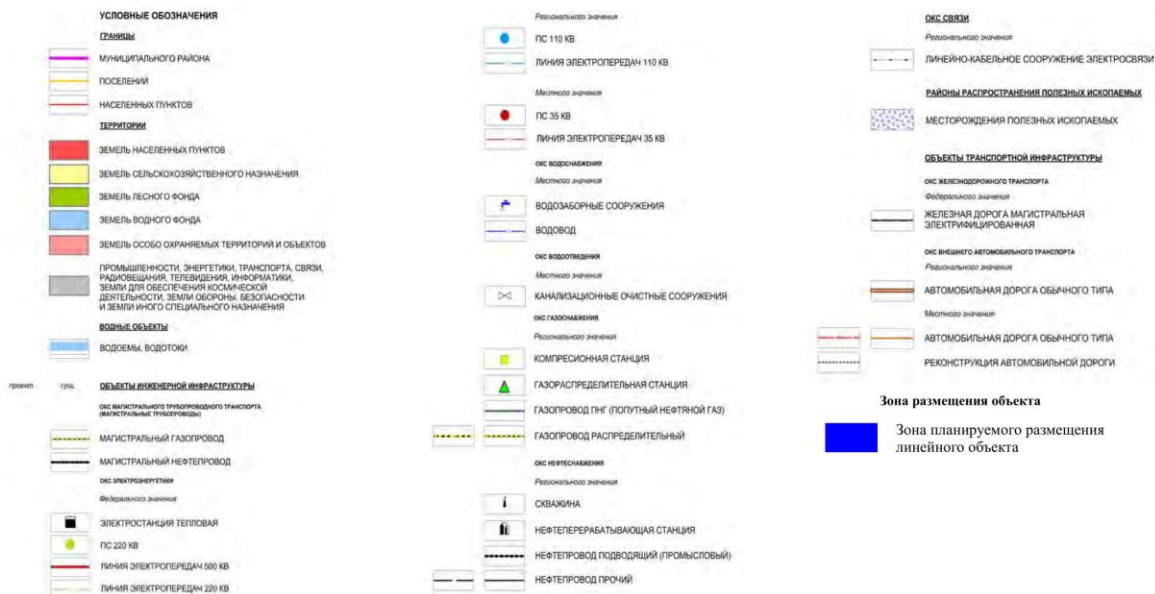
УСЛОВНЫЕ ОБОЗНАЧЕНИЯ

ГРАНИЦЫ

МУНИЦИПАЛЬНОГО РАЙОНА

ПОСЕЛЕНИЙ

НАСЕЛЕННЫХ ПУНКТОВ

ТЕРРИТОРИИ

ЗЕМЕЛЬ НАСЕЛЕННЫХ ПУНКТОВ

ЗЕМЕЛЬ СЕЛЬСКОХОЗЯЙСТВЕННОГО НАЗНАЧЕНИЯ

ЗЕМЕЛЬ ЛЕСНОГО ФОНДА

ЗЕМЕЛЬ ВОДНОГО ФОНДА

ЗЕМЕЛЬ ОСОБО ОХРАНЯЕМЫХ ТЕРРИТОРИЙ И ОБЪЕКТОВ

ПРОМЫШЛЕННОСТИ, ЭНЕРГЕТИКИ, ТРАНСПОРТА, СВЯЗИ, РАДИОВЕЩАНИЯ, ТЕЛЕВИДЕНИЯ, ИНФОРМАТИКИ, ЗЕМЛИ ДЛЯ ОБЕСПЕЧЕНИЯ КОСМИЧЕСКОЙ ДЕЯТЕЛЬНОСТИ, ЗЕМЛИ ОБОРОНЫ, БЕЗОПАСНОСТИ И ЗЕМЛИ ИНОГО СПЕЦИАЛЬНОГО НАЗНАЧЕНИЯ

ВОДНЫЕ ОБЪЕКТЫ

ВОДОЕМЫ, ВОДОТОКИ

проект сущ. ОБЪЕКТЫ ИНЖЕНЕРНОЙ ИНФРАСТРУКТУРЫ

ОКС МАГИСТРАЛЬНОГО ТРУБОПРОВОДНОГО ТРАНСПОРТА (МАГИСТРАЛЬНЫЕ ТРУБОПРОВОДЫ)

МАГИСТРАЛЬНЫЙ ГАЗОПРОВОД

МАГИСТРАЛЬНЫЙ НЕФТЕПРОВОД

ОКС ЭЛЕКТРОЭНЕРГЕТИКИ

Федерального значения

ЭЛЕКТРОСТАНЦИЯ ТЕПЛОВАЯ

ПС 220 КВ

ЛИНИЯ ЭЛЕКТРОПЕРЕДАЧ 500 КВ

ЛИНИЯ ЭЛЕКТРОПЕРЕДАЧ 220 КВ

Регионального значения

ПС 110 КВ

ЛИНИЯ ЭЛЕКТРОПЕРЕДАЧ 110 КВ

Местного значения

ПС 35 КВ

ЛИНИЯ ЭЛЕКТРОПЕРЕДАЧ 35 КВ

ОКС ВОДОСНАБЖЕНИЯ

Местного значения

ВОДОЗАБОРНЫЕ СООРУЖЕНИЯ

ВОДОВОД

ОКС ВОДООТВЕДЕНИЯ

Местного значения

КАНАЛИЗАЦИОННЫЕ ОЧИСТНЫЕ СООРУЖЕНИЯ

ОКС ГАЗОСНАБЖЕНИЯ

Регионального значения

КОМПРЕСИОННАЯ СТАНЦИЯ

ГАЗОРАСПРЕДЕЛИТЕЛЬНАЯ СТАНЦИЯ

ГАЗОПРОВОД ПНГ (ПОПУТНЫЙ НЕФТЯНОЙ ГАЗ)

ГАЗОПРОВОД РАСПРЕДЕЛИТЕЛЬНЫЙ

ОКС НЕФТЕСНАБЖЕНИЯ

Регионального значения

СКВАЖИНА

НЕФТЕПЕРЕРАБАТЫВАЮЩАЯ СТАНЦИЯ

НЕФТЕПРОВОД ПОДВОДЯЩИЙ (ПРОМЫСЛОВЫЙ)

НЕФТЕПРОВОД ПРОЧИЙ

ОКС СВЯЗИ

Регионального значения

ЛИНЕЙНО-КАБЕЛЬНОЕ СООРУЖЕНИЕ ЭЛЕКТРОСВЯЗИ

РАЙОНЫ РАСПРОСТРАНЕНИЯ ПОЛЕЗНЫХ ИСКОПАЕМЫХ

МЕСТОРОЖДЕНИЯ ПОЛЕЗНЫХ ИСКОПАЕМЫХ

ОБЪЕКТЫ ТРАНСПОРТНОЙ ИНФРАСТРУКТУРЫ

ОКС ЖЕЛЕЗНОДОРОЖНОГО ТРАНСПОРТА

Федерального значения

ЖЕЛЕЗНАЯ ДОРОГА МАГИСТРАЛЬНАЯ ЭЛЕКТРИФИЦИРОВАННАЯ

ОКС ВНЕШНЕГО АВТОМОБИЛЬНОГО ТРАНСПОРТА

Регионального значения

АВТОМОБИЛЬНАЯ ДОРОГА ОБЫЧНОГО ТИПА

Местного значения

АВТОМОБИЛЬНАЯ ДОРОГА ОБЫЧНОГО ТИПА

РЕКОНСТРУКЦИЯ АВТОМОБИЛЬНОЙ ДОРОГИ

Зона размещения объекта

Зона планируемого размещения линейного объекта